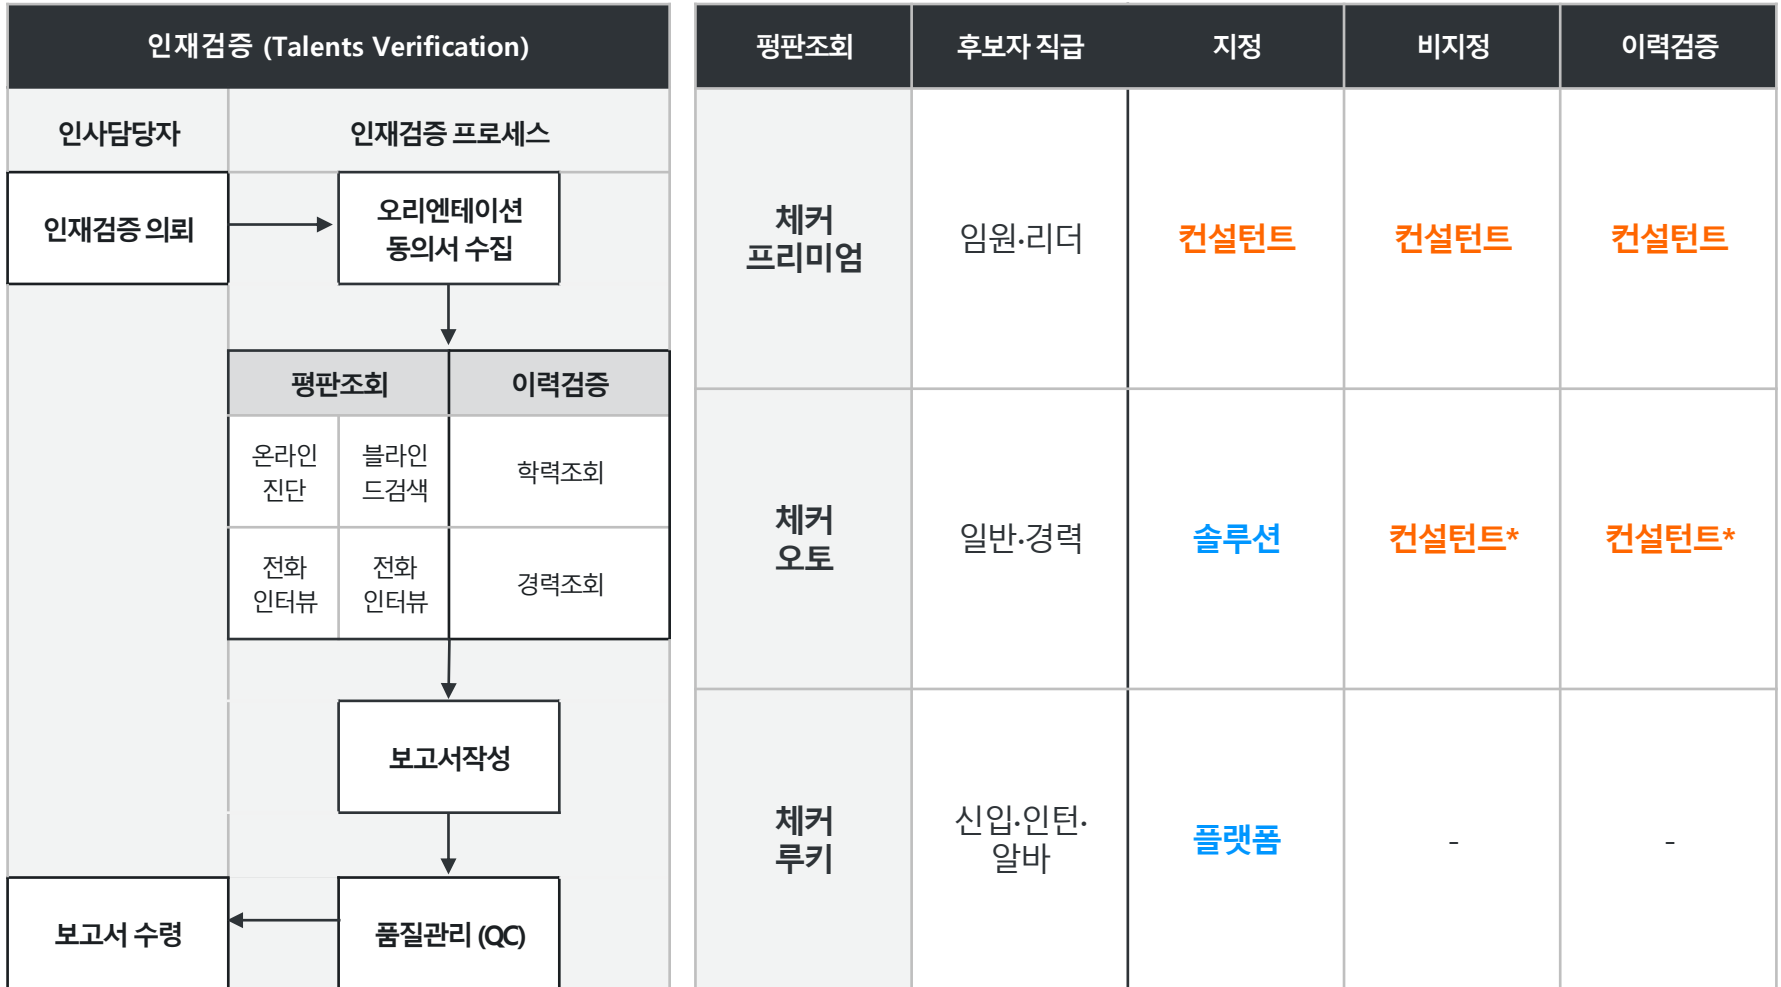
인재검증 (Talents Verification)

| 인사담당자 | 인재검증 프로세스 |
|---|---|
| 인재검증 의뢰 | 오리엔테이션 동의서 수집 |

| 평판조회 | | 이력검증 |
|---|---|---|
| 온라인 진단 | 블라인 드검색 | 학력조회 |
| 전화 인터뷰 | 전화 인터뷰 | 경력조회 |

보고서작성

보고서 수령

품질관리 (QC)

| 평판조회 | 후보자 직급 | 지정 | 비지정 | 이력검증 |
|---|---|---|---|---|
| 체커 프리미엄 | 임원·리더 | 컨설턴트 | 컨설턴트 | 컨설턴트 |
| 체커 오토 | 일반·경력 | 솔루션 | 컨설턴트* | 컨설턴트* |
| 체커 루키 | 신입·인턴·알바 | 플랫폼 | - | - |